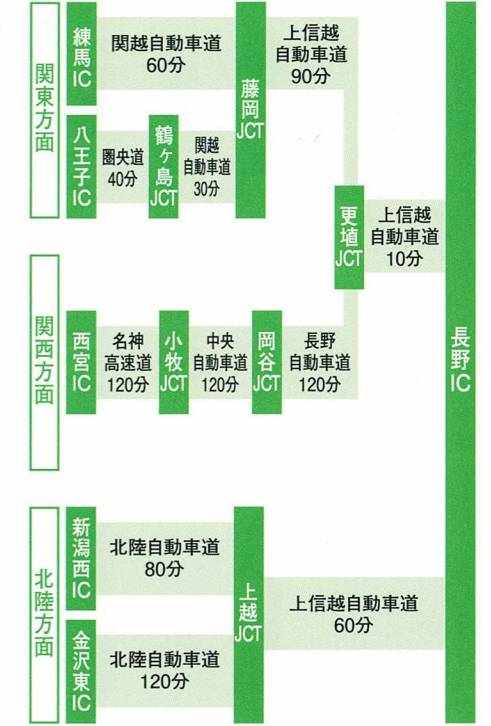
関東方面

練馬IC
関越自動車道
60分

藤岡JCT
上信越自動車道
90分

八王子IC
圏央道
40分

鶴ヶ島JCT
関越自動車道
30分

更埴JCT
上信越自動車道
10分

関西方面

西宮IC
名神高速道
120分

小牧JCT
中央自動車道
120分

岡谷JCT
長野自動車道
120分

長野IC

北陸方面

新潟西IC
北陸自動車道
80分

上越JCT
上信越自動車道
60分

金沢東IC
北陸自動車道
120分